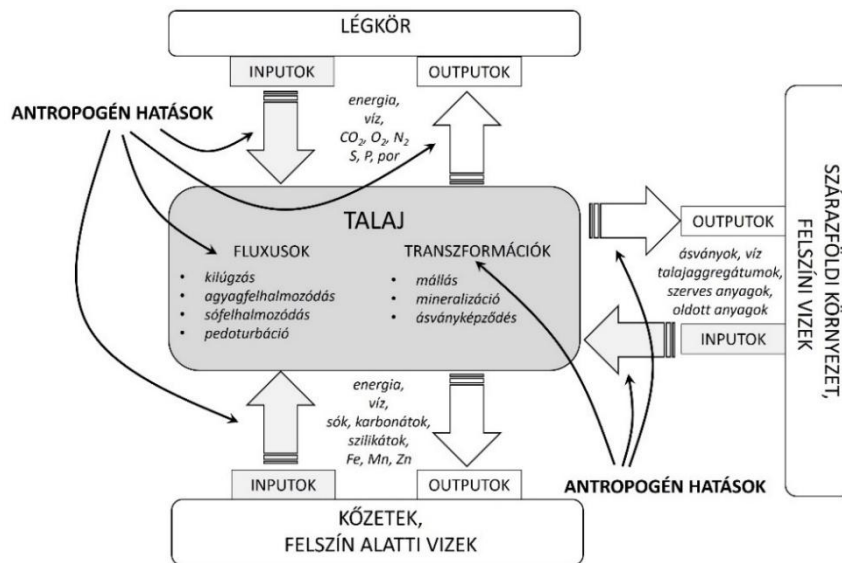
LÉGKÖR

INPUTOK

OUTPUTOK

ANTROPOGÉN HATÁSOK

energia, víz, $CO_2$, $O_2$, $N_2$ S, P, por

TALAJ

FLUXUSOK

- kilúgzás
- agyagfelhalmozódás
- sófelhalmozódás
- pedoturbáció

TRANSZFORMÁCIÓK

- mállás
- mineralizáció
- ásványképződés

OUTPUTOK

ásványok, víz talajaggregátumok, szerves anyagok, oldott anyagok

INPUTOK

SZÁRAZFÖLDI KÖRNYEZET, FELSZÍNI VIZEK

energia, víz, sók, karbonátok, szilikátok, Fe, Mn, Zn

INPUTOK

OUTPUTOK

ANTROPOGÉN HATÁSOK

KŐZETEK, FELSZÍN ALATTI VIZEK